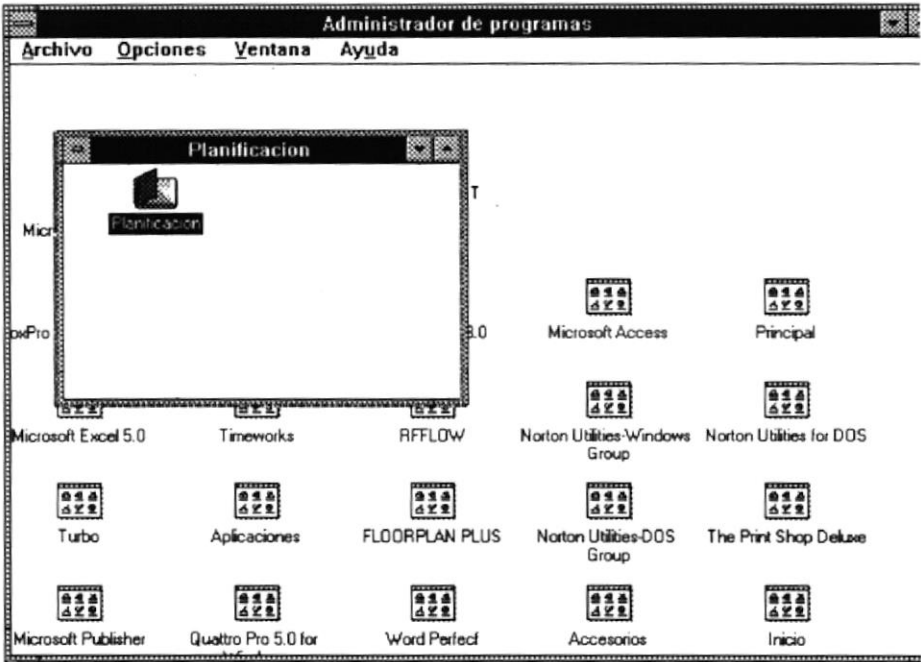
Administrador de programas

Archivo Opciones Ventana Ayuda

Planificacion

Planificacion

Micr

T

oxPro

.0

Microsoft Access

Principal

Microsoft Excel 5.0

Timeworks

RFFLOW

Norton Utilities-Windows Group

Norton Utilities for DOS

Turbo

Aplicaciones

FLOORPLAN PLUS

Norton Utilities-DOS Group

The Print Shop Deluxe

Microsoft Publisher

Quattro Pro 5.0 for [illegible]

Word Perfecf

Accesorios

Inicio